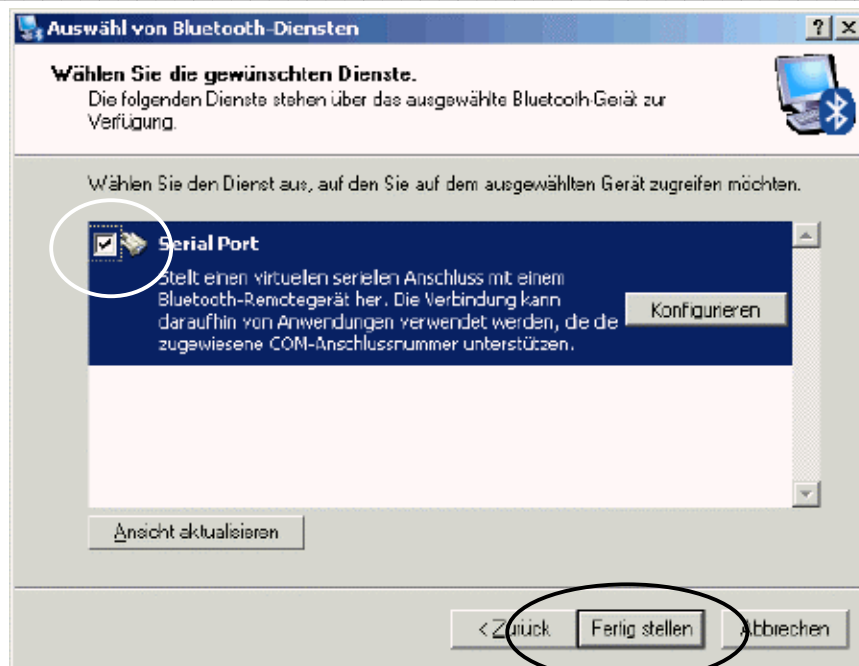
Auswähl von Bluetooth-Diensten

? X

Wählen Sie die gewünschten Dienste.
Die folgenden Dienste stehen über das ausgewählte Bluetooth-Gerät zur Verfügung.

Wählen Sie den Dienst aus, auf den Sie auf dem ausgewählten Gerät zugreifen möchten.

Serial Port
Stellt einen virtuelen seriellen Anschluss mit einem Bluetooth-Remotegerät her. Die Verbindung kann daraufhin von Anwendungen verwendet werden, die die zugewiesene COM-Anschlussnummer unterstützen.

Konfigurieren

Ansicht aktualisieren

< Zurück

Fertig stellen

Abbrechen